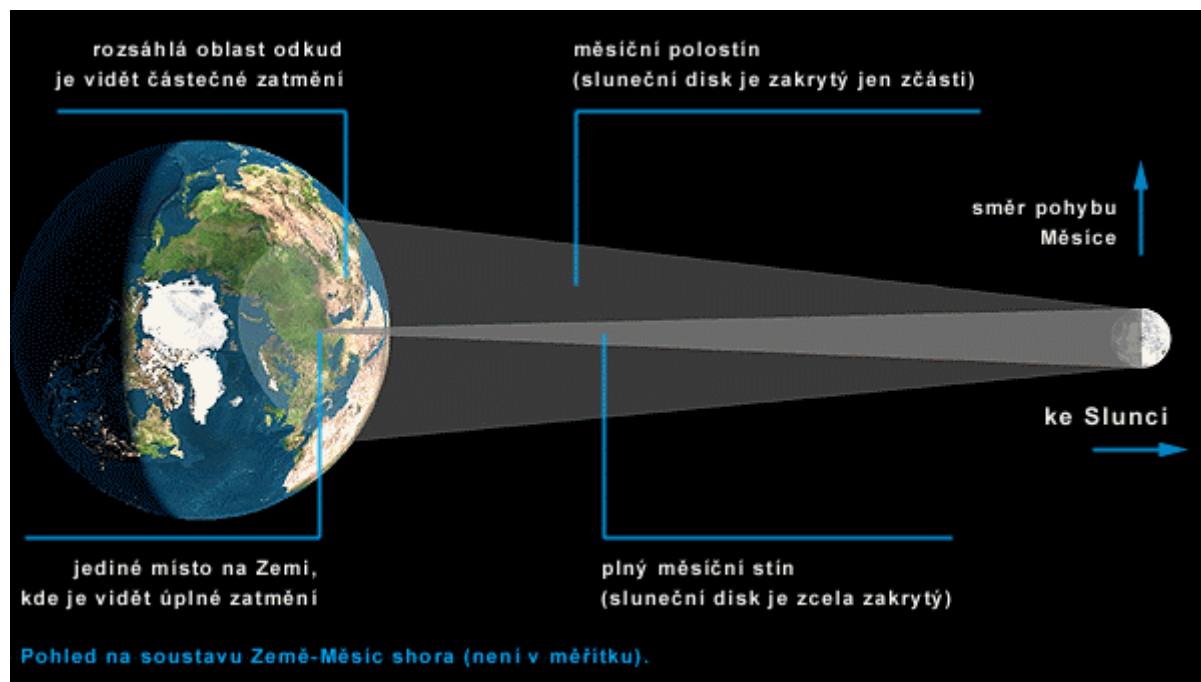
rozsáhlá oblast odkud je vidět částečné zatmění

měsíční polostín (sluneční disk je zakrytý jen zčásti)

směr pohybu Měsíce

ke Slunci

jediné místo na Zemi, kde je vidět úplné zatmění

plný měsíční stín (sluneční disk je zcela zakrytý)

Pohled na soustavu Země-Měsíc shora (není v měřítku).